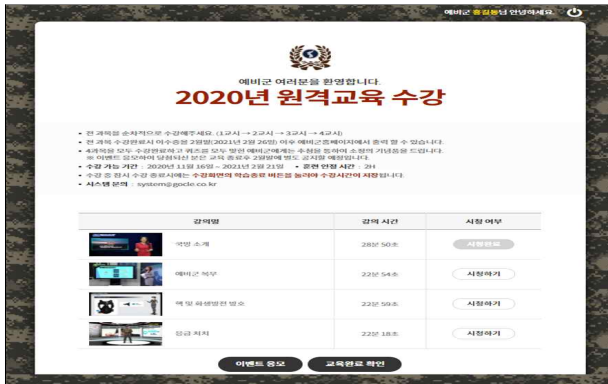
예비군 홍길동님 안녕하세요.

예비군 여러분을 환영합니다.

2020년 원격교육 수강

• 전 과목을 순차적으로 수강해주세요. (1교시 → 2교시 → 3교시 → 4교시)
• 전 과목 수강완료시 이수증명 2월말(2021년 2월 26일) 이후 예비군홈페이지에서 출력 할 수 있습니다.
• 4과목을 모두 수강완료하고 퀴즈를 모두 맞힌 예비군에게는 추첨을 통하여 소정의 기념품을 드립니다.
※ 이벤트 응모하여 당첨되신 분은 교육 종료후 2월말에 별도 공지할 예정입니다.
• 수강 가능 기간 : 2020년 11월 16일 ~ 2021년 2월 21일 • 훈련 인정 시간 : 2H
• 수강 중 중지 시 수강 종료시에는 수강화면의 학습종료 버튼을 눌러야 수강시간이 저장됩니다.
• 시스템 문의 : system@gocle.co.kr

| 강의명 | 강의 시간 | 시청 여부 |
|---|---|---|
| 국방 소개 | 28분 50초 | 시청완료 |
| 예비군 복무 | 22분 54초 | 시청하기 |
| 핵 및 화생방전 방호 | 22분 59초 | 시청하기 |
| 응급 처치 | 22분 18초 | 시청하기 |

이벤트 응모 교육완료 확인